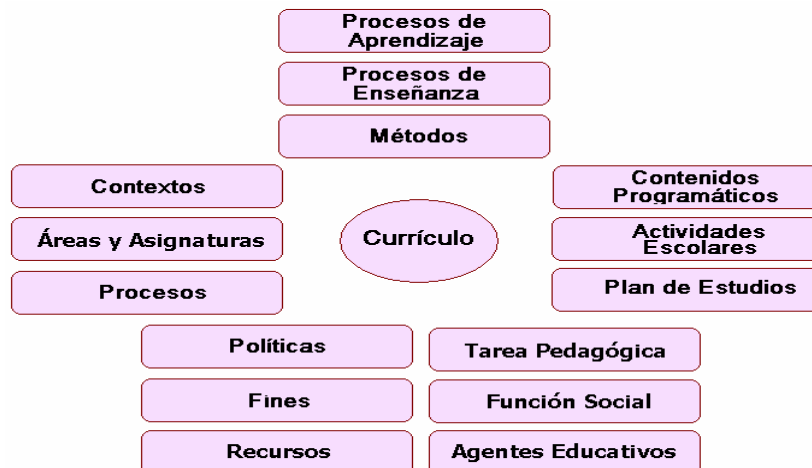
Procesos de Aprendizaje

Procesos de Enseñanza

Métodos

Contextos

Áreas y Asignaturas

Procesos

Currículo

Contenidos Programáticos

Actividades Escolares

Plan de Estudios

Políticas

Fines

Recursos

Tarea Pedagógica

Función Social

Agentes Educativos